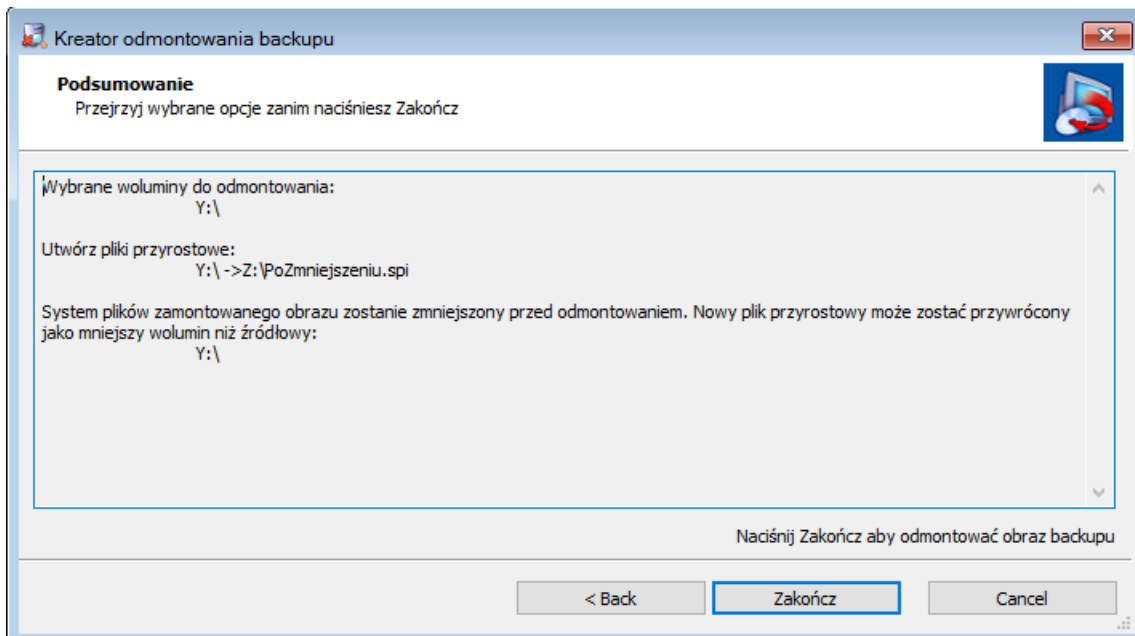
Kreator odmontowania backupu

Podsumowanie
Przejrzyj wybrane opcje zanim naciśniesz Zakończ

Wybrane woluminy do odmontowania:
Y:\

Utwórz pliki przyrostowe:
Y:\ ->Z:\PoZmniejszeniu.spi

System plików zamontowanego obrazu zostanie zmniejszony przed odmontowaniem. Nowy plik przyrostowy może zostać przywrócony jako mniejszy wolumin niż źródłowy:
Y:\

Naciśnij Zakończ aby odmontować obraz backupu

< Back
Zakończ
Cancel